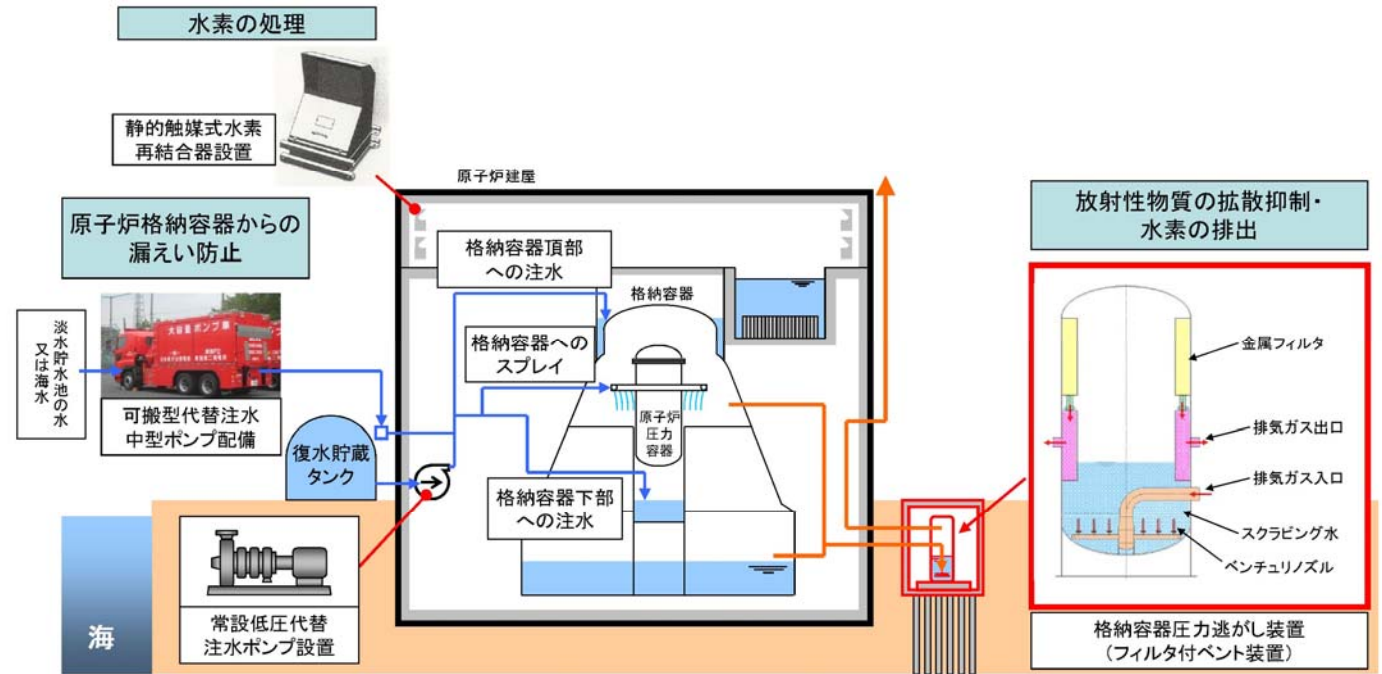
水素の処理

静的触媒式水素再結合器設置

原子炉建屋

原子炉格納容器からの漏えい防止

格納容器頂部への注水

格納容器

格納容器へのスプレイ

淡水貯水池の水又は海水

大容量ポンプ車

可搬型代替注水中型ポンプ配備

原子炉圧力容器

復水貯蔵タンク

格納容器下部への注水

常設低圧代替注水ポンプ設置

海

放射性物質の拡散抑制・水素の排出

金属フィルタ

排気ガス出口

排気ガス入口

スクラビング水

ベンチュリノズル

格納容器圧力逃がし装置
（フィルタ付ベント装置）